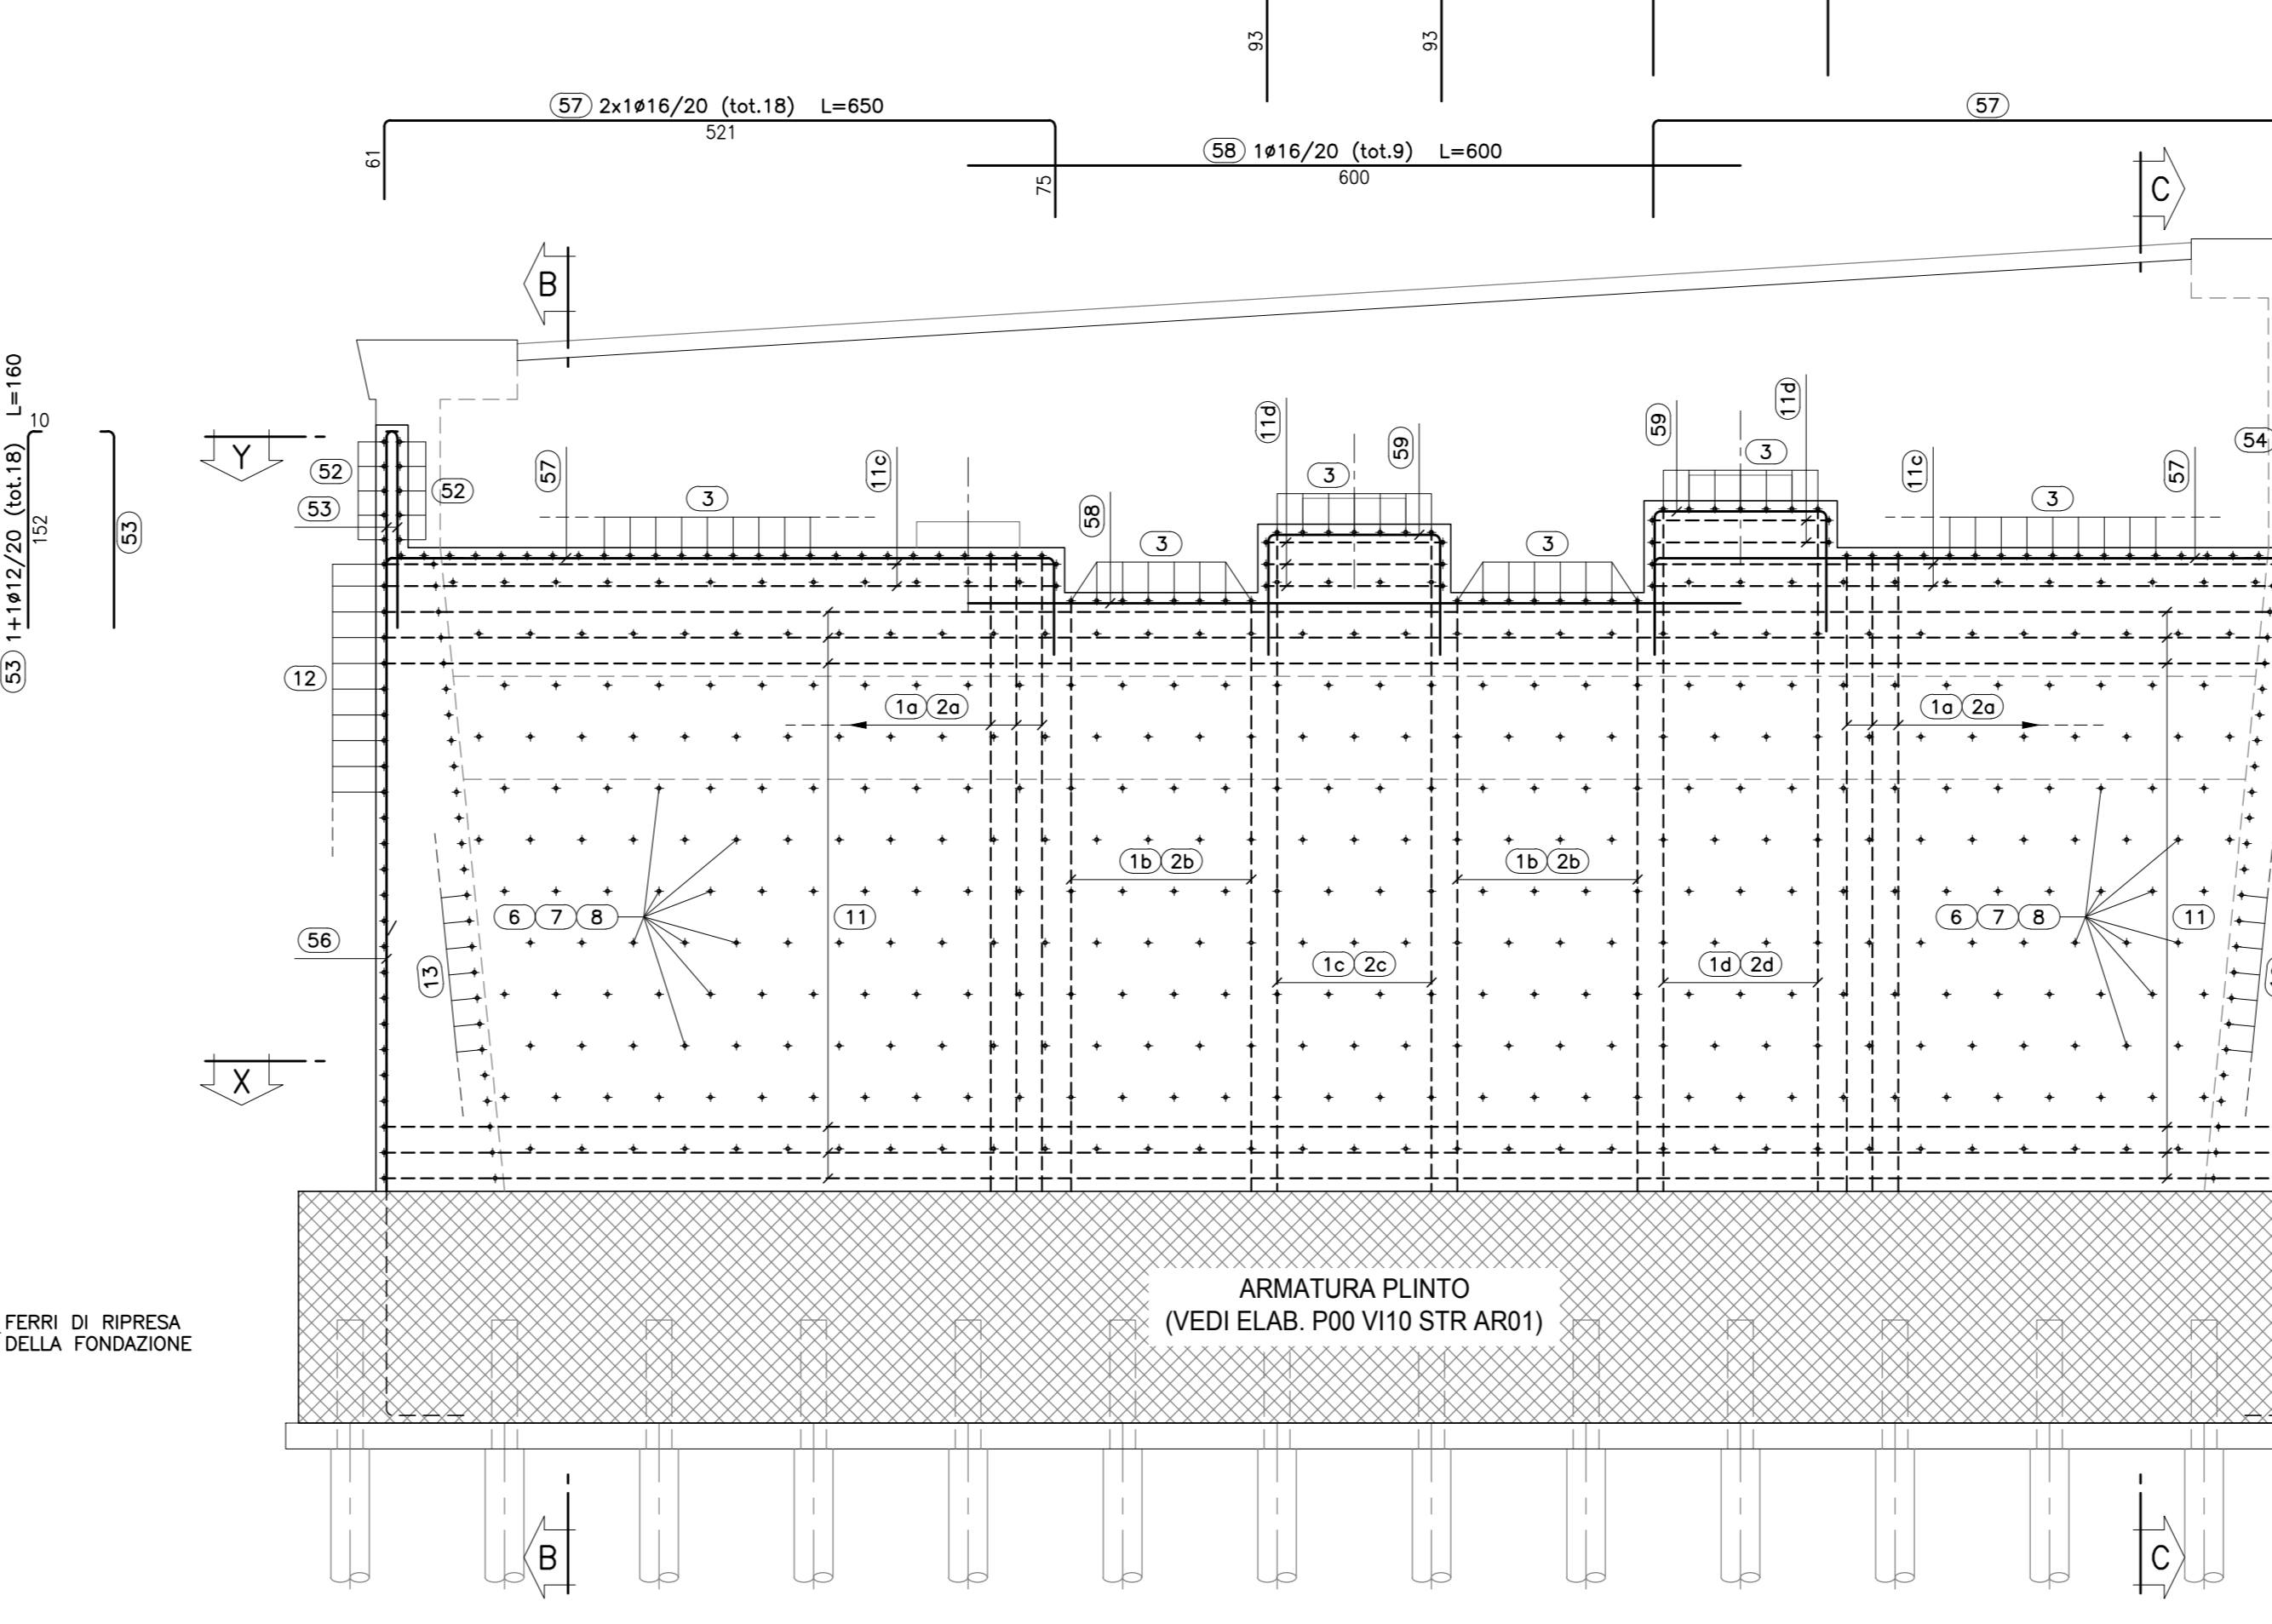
93
93
57 2x1ø16/20 (tot.18) L=650
521
61
57
58 1ø16/20 (tot.9) L=600
600
75
C
B
53 1+1ø12/20 (tot.18) L=160
10
152
53
Y
52
52
53
57
3
11c
11d
3
59
58
3
3
59
3
11d
11c
3
57
54
12
1a 2a
1a 2a
1b 2b
1b 2b
6 7 8
11
1c 2c
1d 2d
6 7 8
11
56
13
X
ARMATURA PLINTO
(VEDI ELAB. P00 VI10 STR AR01)
FERRI DI RIPRESA
DELLA FONDAZIONE
B
C